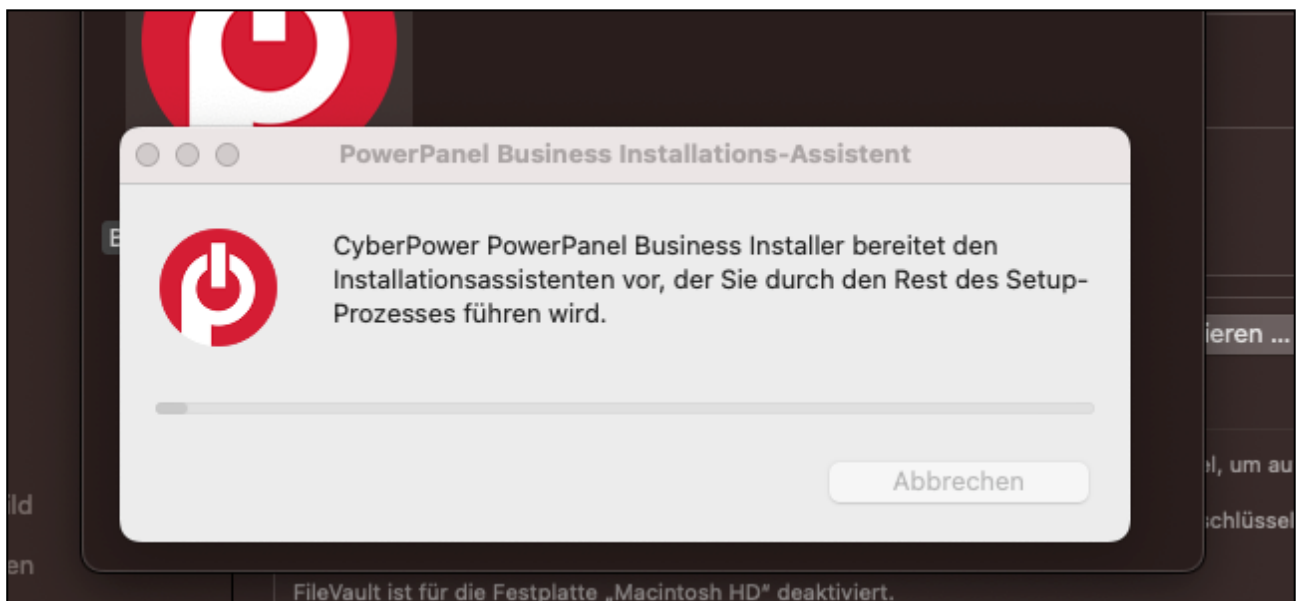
PowerPanel Business Installations-Assistent

CyberPower PowerPanel Business Installer bereitet den Installationsassistenten vor, der Sie durch den Rest des Setup-Prozesses führen wird.

Abbrechen

B

ieren ...

el, um au

schlüssel

ild

en

FileVault ist für die Festplatte „Macintosh HD" deaktiviert.